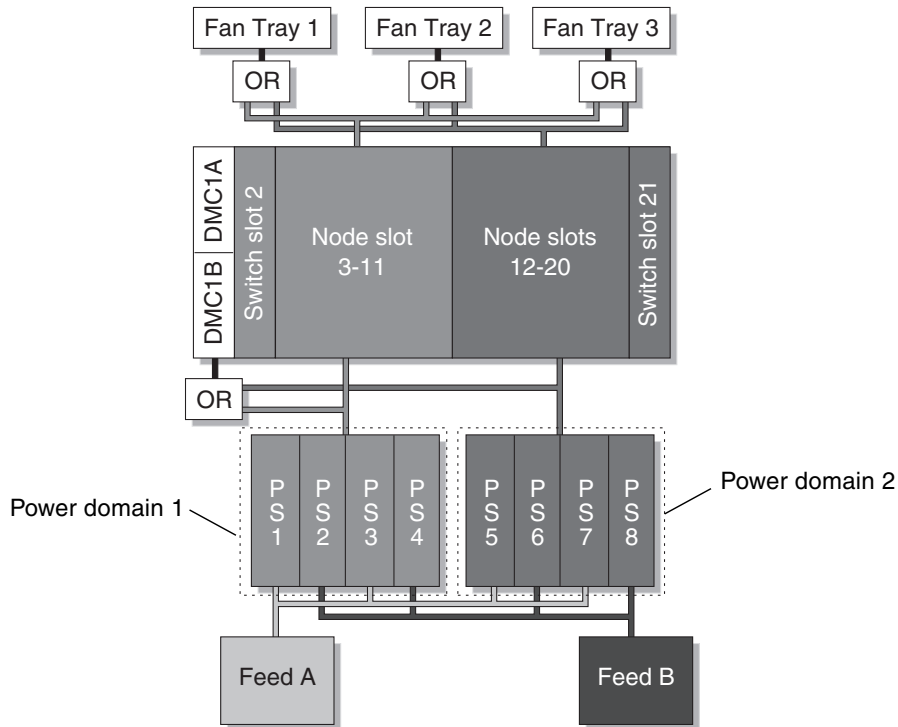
Fan Tray 1
Fan Tray 2
Fan Tray 3
OR
OR
OR
DMC1A
DMC1B
Switch slot 2
Node slot 3-11
Node slots 12-20
Switch slot 21
OR
Power domain 1
Power domain 2
PS 1
PS 2
PS 3
PS 4
PS 5
PS 6
PS 7
PS 8
Feed A
Feed B